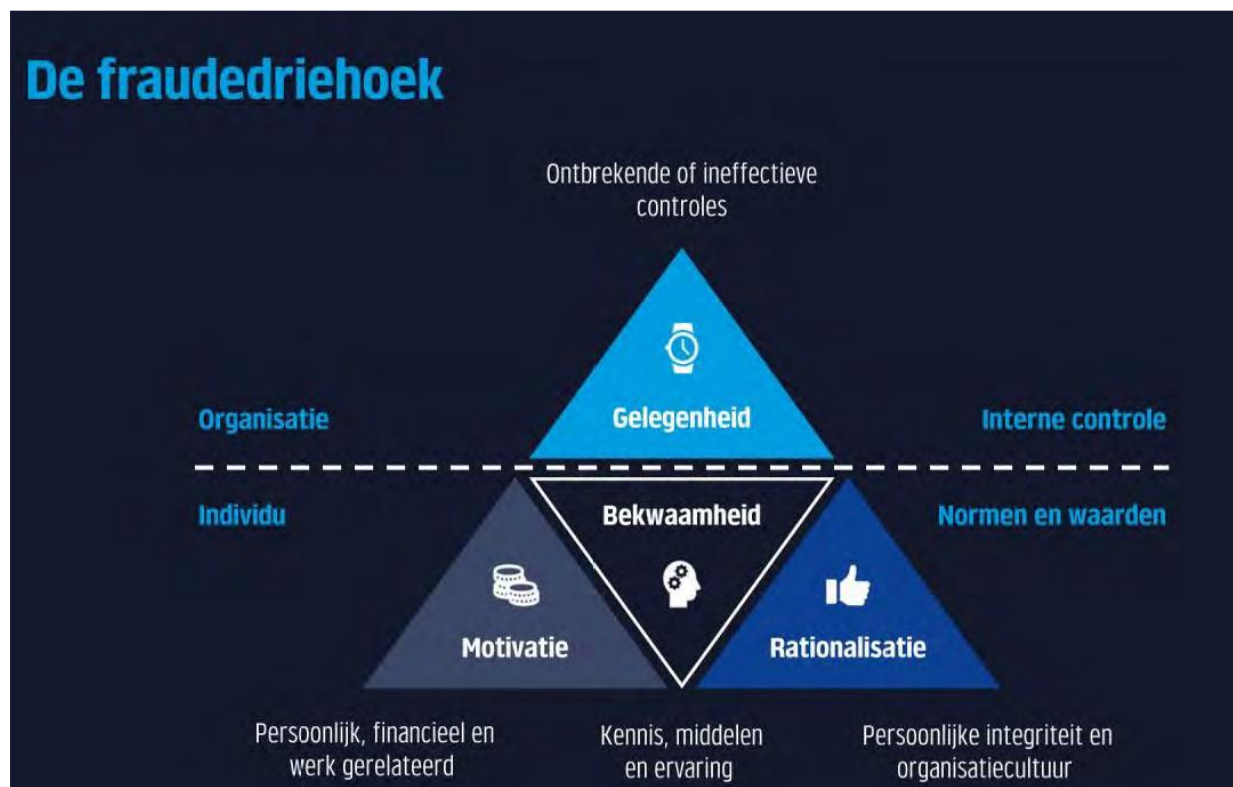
De fraudedriehoek

Ontbrekende of ineffectieve controles

Organisatie

Gelegenheid

Interne controle

Individu

Bekwaamheid

Normen en waarden

Motivatie

Rationalisatie

Persoonlijk, financieel en werk gerelateerd

Kennis, middelen en ervaring

Persoonlijke integriteit en organisatiecultuur